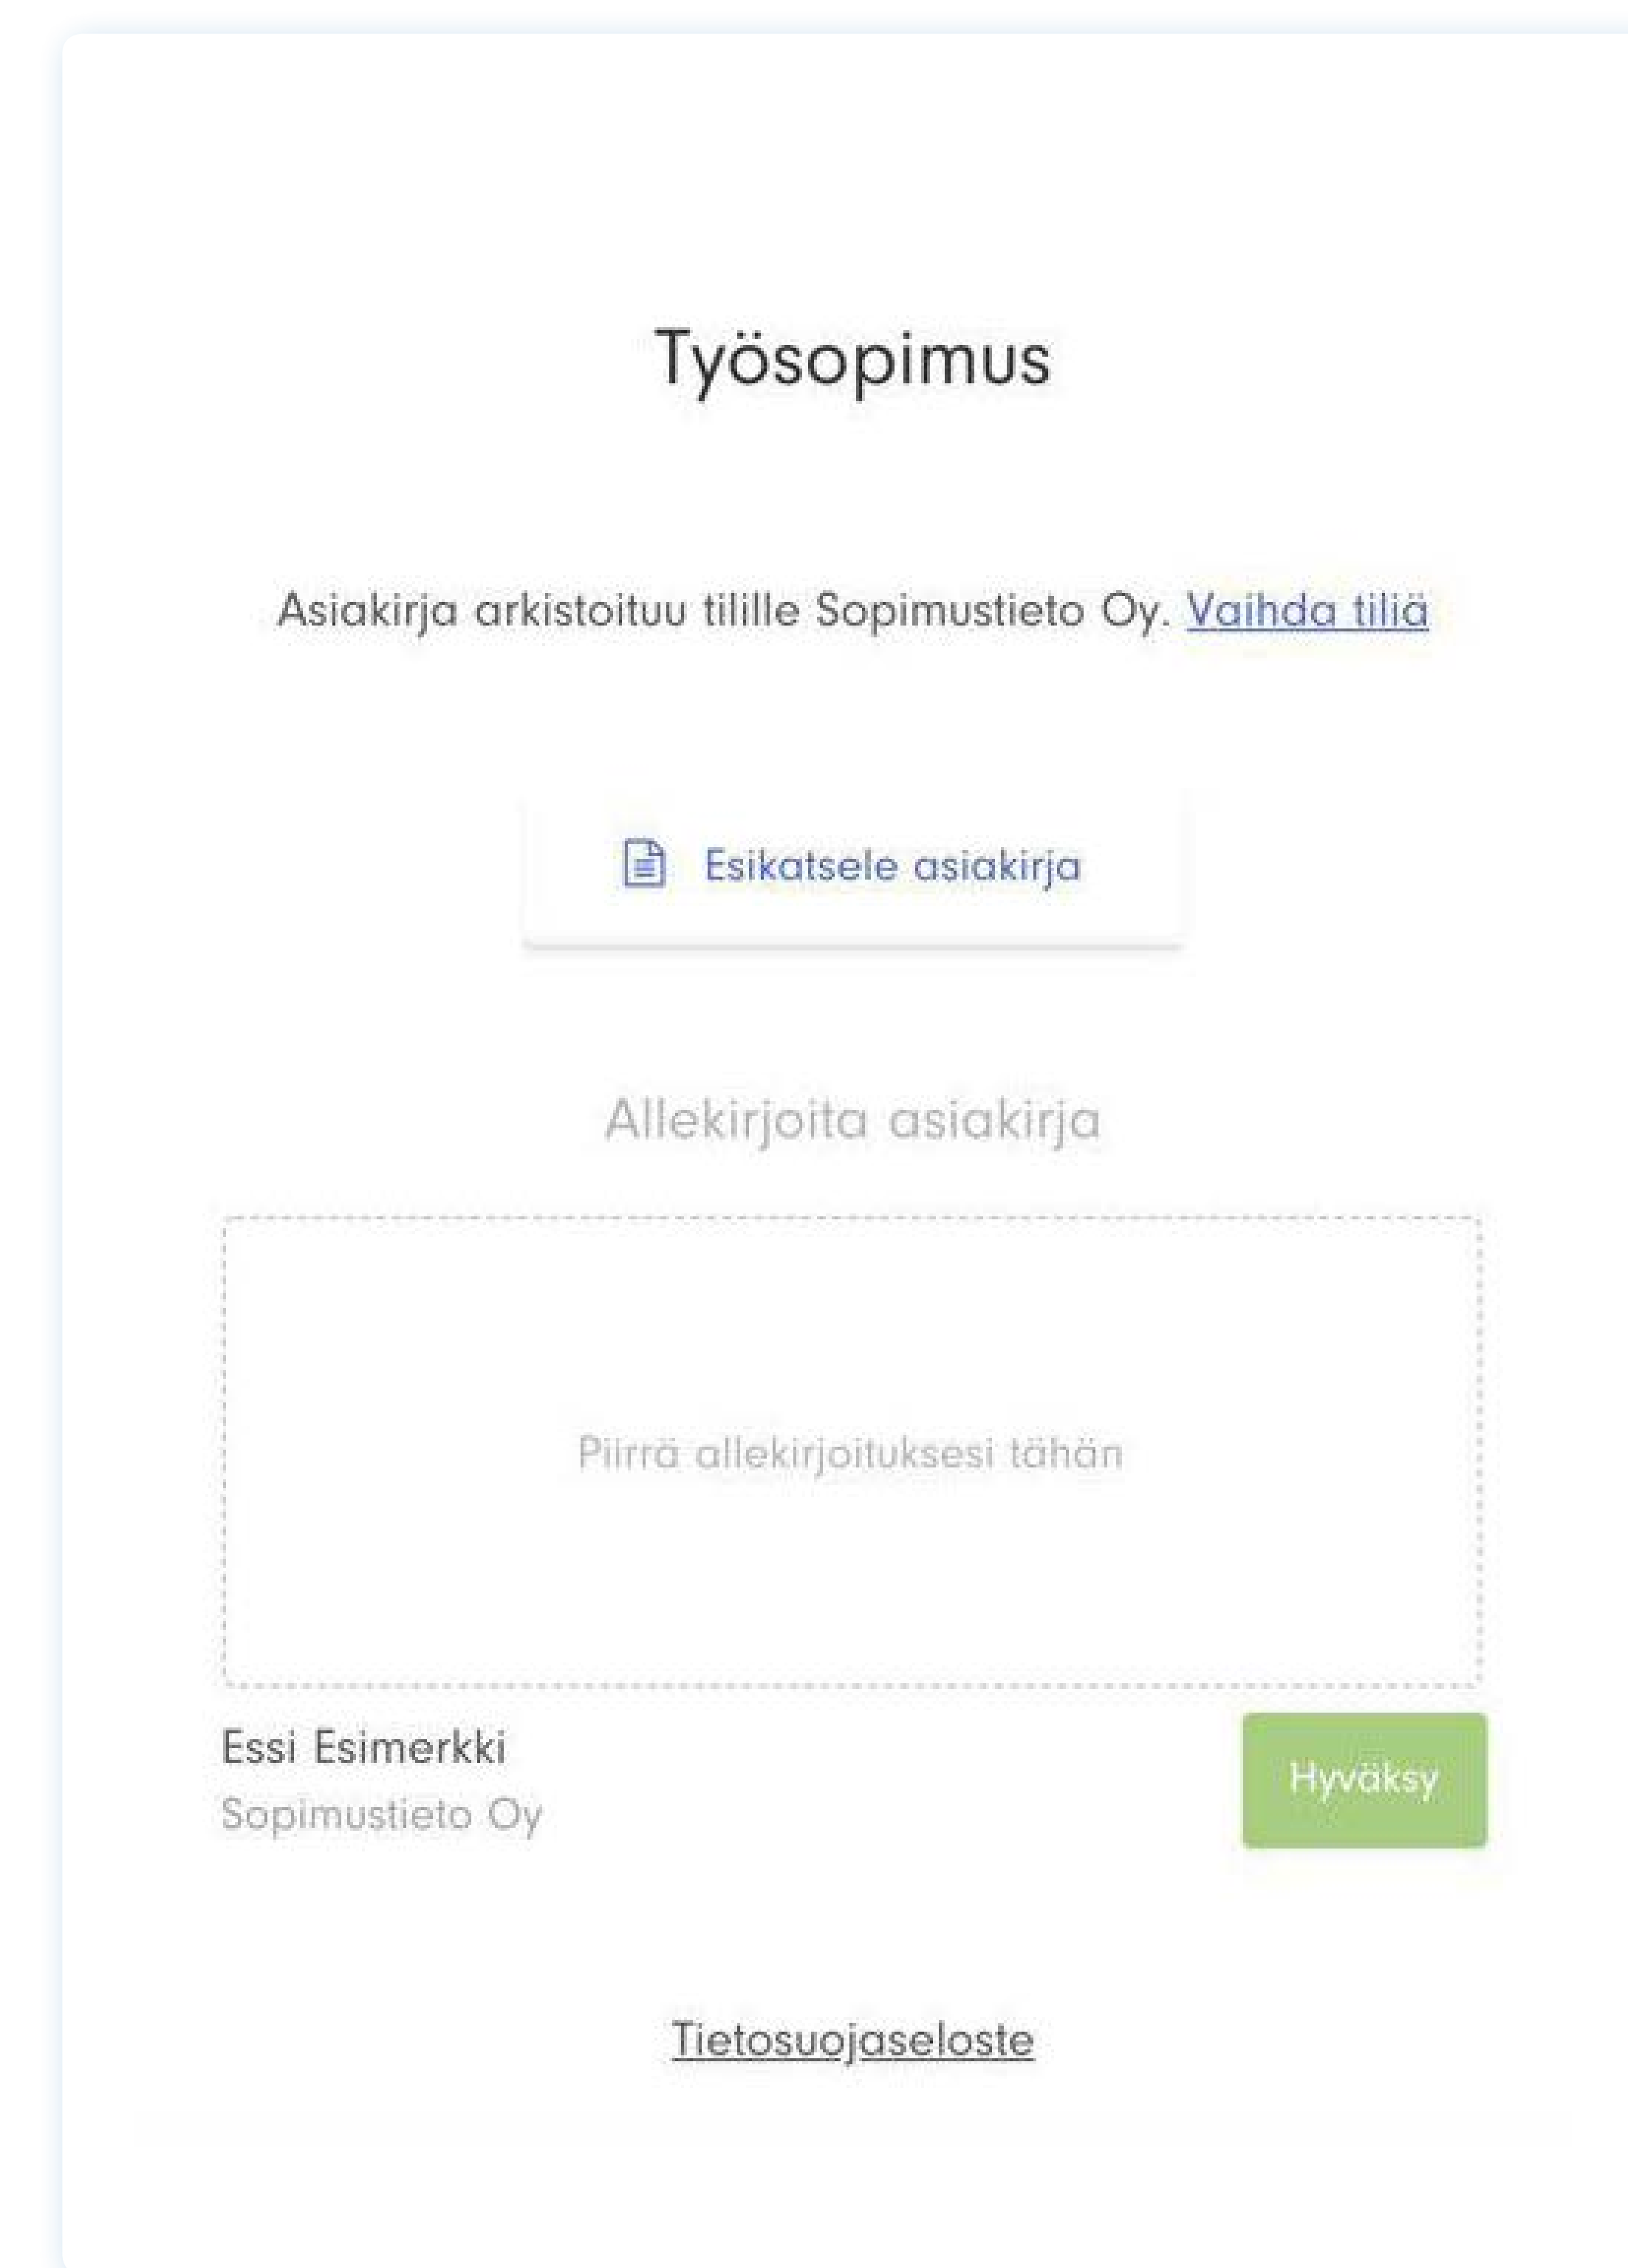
Työsopimus

Asiakirja arkistoituu tilille Sopimustieto Oy. Vaihda tiliä

Esikatsele asiakirja

Allekirjoita asiakirja

Piirrä allekirjoituksesi tähän

Essi Esimerkki
Sopimustieto Oy

Hyväksy

Tietosuojaseloste